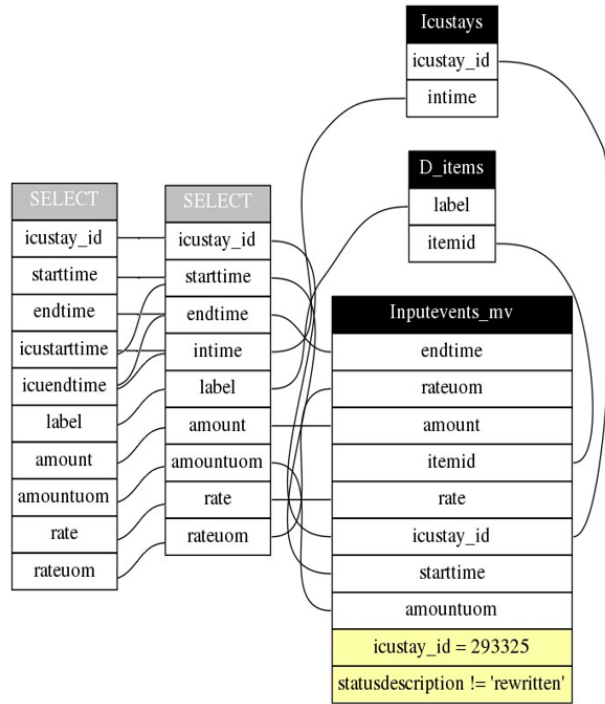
Icustays

icustay_id

intime

D_items

label

itemid

SELECT

icustay_id

starttime

endtime

icustarttime

icuendtime

label

amount

amountuom

rate

rateuom

SELECT

icustay_id

starttime

endtime

intime

label

amount

amountuom

rate

rateuom

Inputevents_mv

endtime

rateuom

amount

itemid

rate

icustay_id

starttime

amountuom

icustay_id = 293325

statusdescription != 'rewritten'